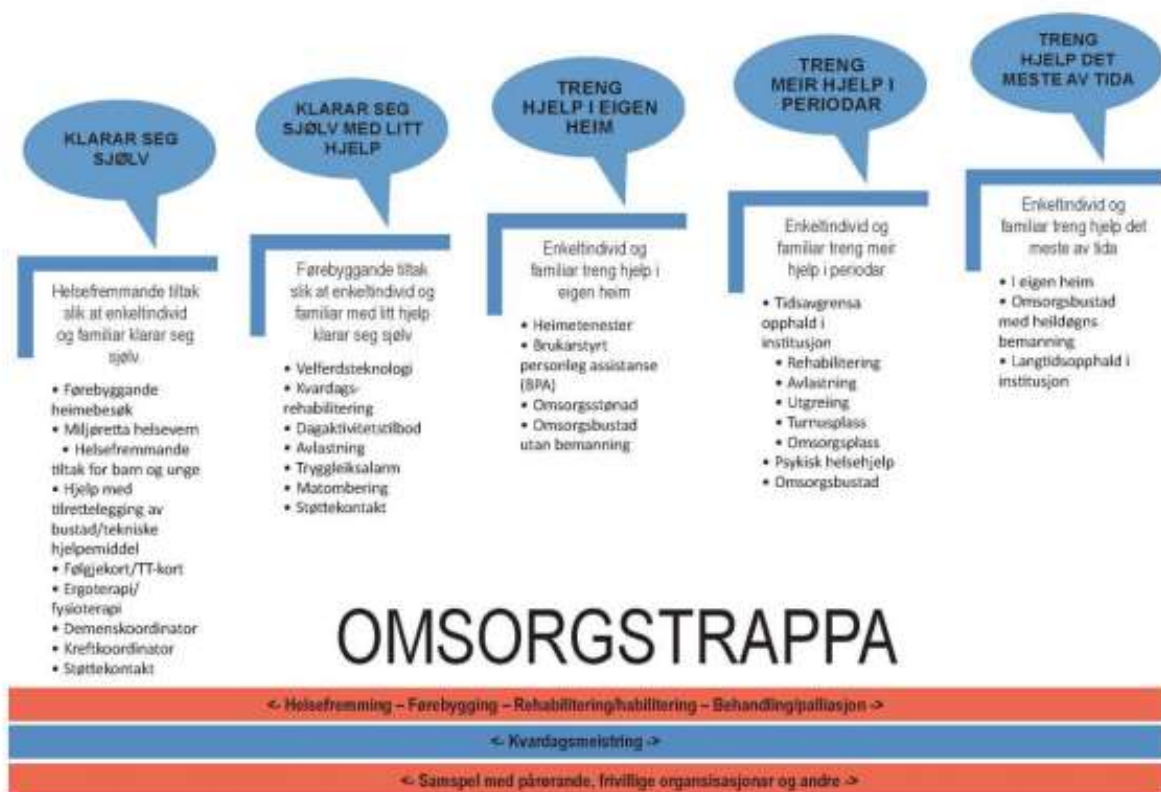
KLARAR SEG SJØLV

Helsefremmande tiltak slik at enkeltindivid og familiar klarar seg sjølv

• Førebyggande heimebesøk
• Miljøretta helsevern
• Helsefremmande tiltak for barn og unge
• Hjelp med tilrettelegging av bustad/tekniske hjelpemiddel
• Følgjekort/TT-kort
• Ergoterapi/ fysioterapi
• Demenskoordinator
• Kreftkoordinator
• Støttekontakt

KLARAR SEG SJØLV MED LITT HJELP

Førebyggande tiltak slik at enkeltindivid og familiar med litt hjelp klarar seg sjølv

• Velferdsteknologi
• Kvardags-rehabilitering
• Dagaktivitetstilbod
• Avlastning
• Tryggleiksalarm
• Matombering
• Støttekontakt

TRENG HJELP I EIGEN HEIM

Enkeltindivid og familiar treng hjelp i eigen heim

• Heimetenester
• Brukarstyrt personleg assistanse (BPA)
• Omsorgsstønad
• Omsorgsbustad utan bemanning

TRENG MEIR HJELP I PERIODAR

Enkeltindivid og familiar treng meir hjelp i periodar

• Tidsavgrensa opphald i institusjon
• Rehabilitering
• Avlastning
• Utgreiing
• Turnusplass
• Omsorgsplass
• Psykisk helsehjelp
• Omsorgsbustad

TRENG HJELP DET MESTE AV TIDA

Enkeltindivid og familiar treng hjelp det meste av tida

• I eigen heim
• Omsorgsbustad med heildøgns bemanning
• Langtidsopphald i institusjon

OMSORGSTRAPPA

<- Helsefremming – Førebygging – Rehabilitering/habilitering – Behandling/palliasjon ->

<- Kvardagsmeistring ->

<- Samspel med pårørande, frivillige organsisasjonar og andre ->